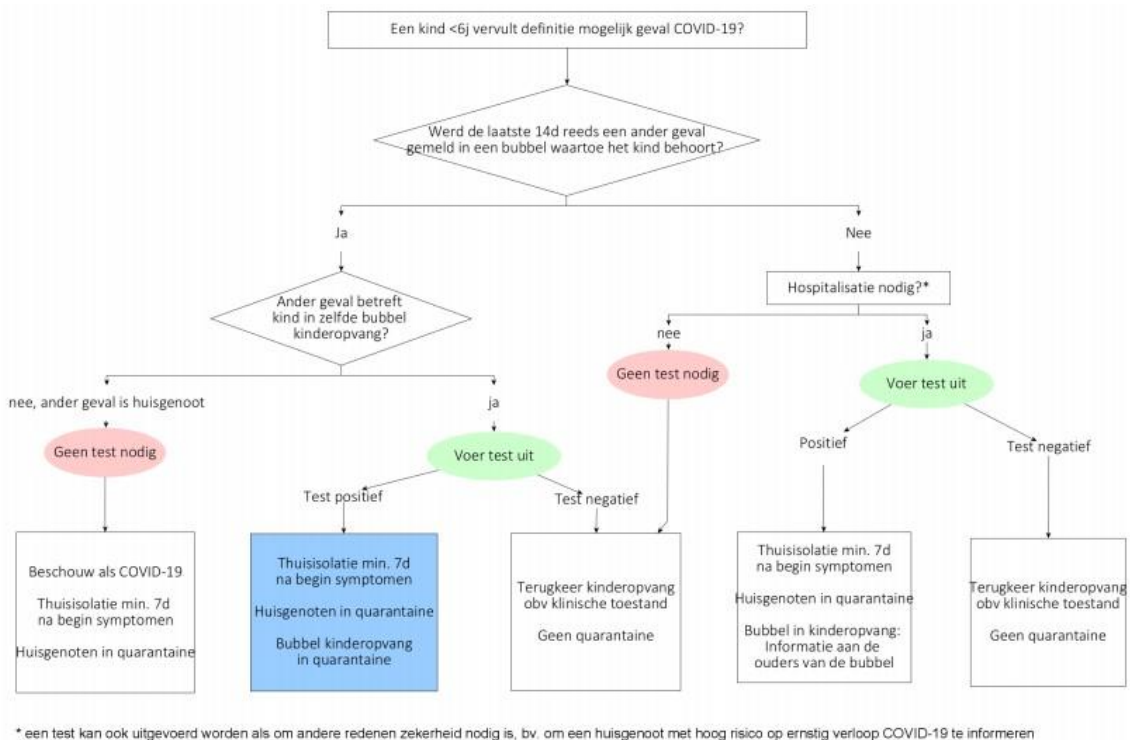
Een kind <6j vervult definitie mogelijk geval COVID-19?

Werd de laatste 14d reeds een ander geval gemeld in een bubbel waartoe het kind behoort?

Ja

Nee

Ander geval betreft kind in zelfde bubbel kinderopvang?

Hospitalisatie nodig?*

nee, ander geval is huisgenoot

ja

nee

ja

Geen test nodig

Voer test uit

Geen test nodig

Voer test uit

Test positief

Test negatief

Positief

Test negatief

Beschouw als COVID-19

Thuisisolatie min. 7d na begin symptomen

Huisgenoten in quarantaine

Thuisisolatie min. 7d na begin symptomen

Huisgenoten in quarantaine

Bubbel kinderopvang in quarantaine

Terugkeer kinderopvang obv klinische toestand

Geen quarantaine

Thuisisolatie min. 7d na begin symptomen

Huisgenoten in quarantaine

Bubbel in kinderopvang: Informatie aan de ouders van de bubbel

Terugkeer kinderopvang obv klinische toestand

Geen quarantaine

* een test kan ook uitgevoerd worden als om andere redenen zekerheid nodig is, bv. om een huisgenoot met hoog risico op ernstig verloop COVID-19 te informeren